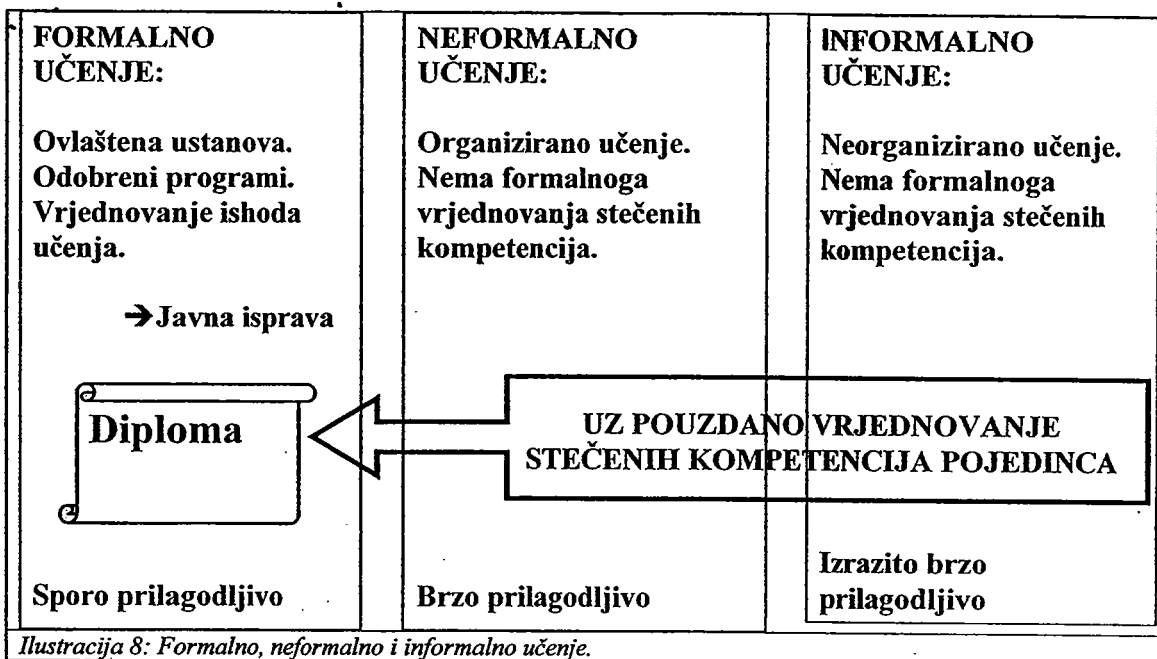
FORMALNO UČENJE:

Ovlaštena ustanova. Odobreni programi. Vrjednovanje ishoda učenja.

→Javna isprava

Diploma

Sporo prilagodljivo

NEFORMALNO UČENJE:

Organizirano učenje. Nema formalnoga vrjednovanja stečenih kompetencija.

Brzo prilagodljivo

INFORMALNO UČENJE:

Neorganizirano učenje. Nema formalnoga vrjednovanja stečenih kompetencija.

Izrazito brzo prilagodljivo

UZ POUZDANO VRJEDNOVANJE STEČENIH KOMPETENCIJA POJEDINCA

Ilustracija 8: Formalno, neformalno i informalno učenje.